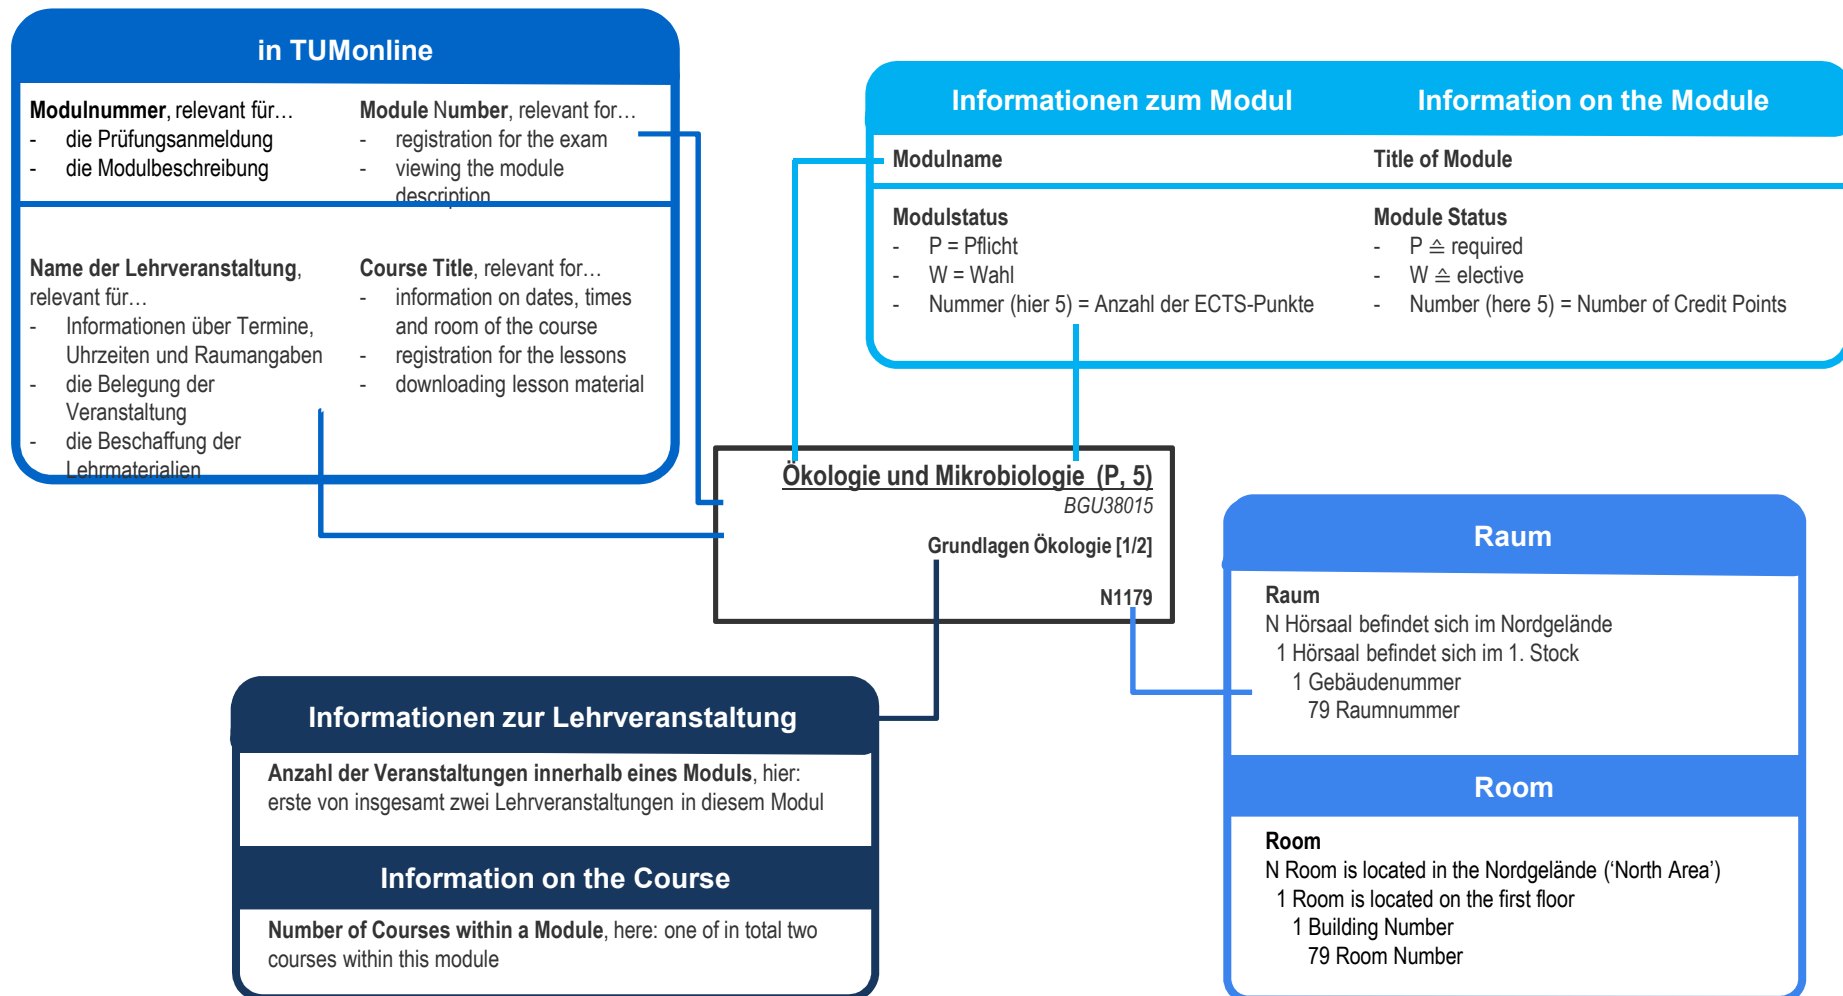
in TUMonline

**Modulnummer**, relevant für…
- die Prüfungsanmeldung
- die Modulbeschreibung

**Module Number**, relevant for…
- registration for the exam
- viewing the module description

**Name der Lehrveranstaltung**, relevant für…
- Informationen über Termine, Uhrzeiten und Raumangaben
- die Belegung der Veranstaltung
- die Beschaffung der Lehrmaterialien

**Course Title**, relevant for…
- information on dates, times and room of the course
- registration for the lessons
- downloading lesson material

Informationen zum Modul

Information on the Module

Modulname

Title of Module

Modulstatus
- P = Pflicht
- W = Wahl
- Nummer (hier 5) = Anzahl der ECTS-Punkte

Module Status
- P ≙ required
- W ≙ elective
- Number (here 5) = Number of Credit Points

Ökologie und Mikrobiologie (P, 5)
BGU38015
Grundlagen Ökologie [1/2]
N1179

Raum

Raum
N Hörsaal befindet sich im Nordgelände
1 Hörsaal befindet sich im 1. Stock
1 Gebäudenummer
79 Raumnummer

Room

Room
N Room is located in the Nordgelände (‘North Area’)
1 Room is located on the first floor
1 Building Number
79 Room Number

Informationen zur Lehrveranstaltung

**Anzahl der Veranstaltungen innerhalb eines Moduls**, hier: erste von insgesamt zwei Lehrveranstaltungen in diesem Modul

Information on the Course

**Number of Courses within a Module**, here: one of in total two courses within this module